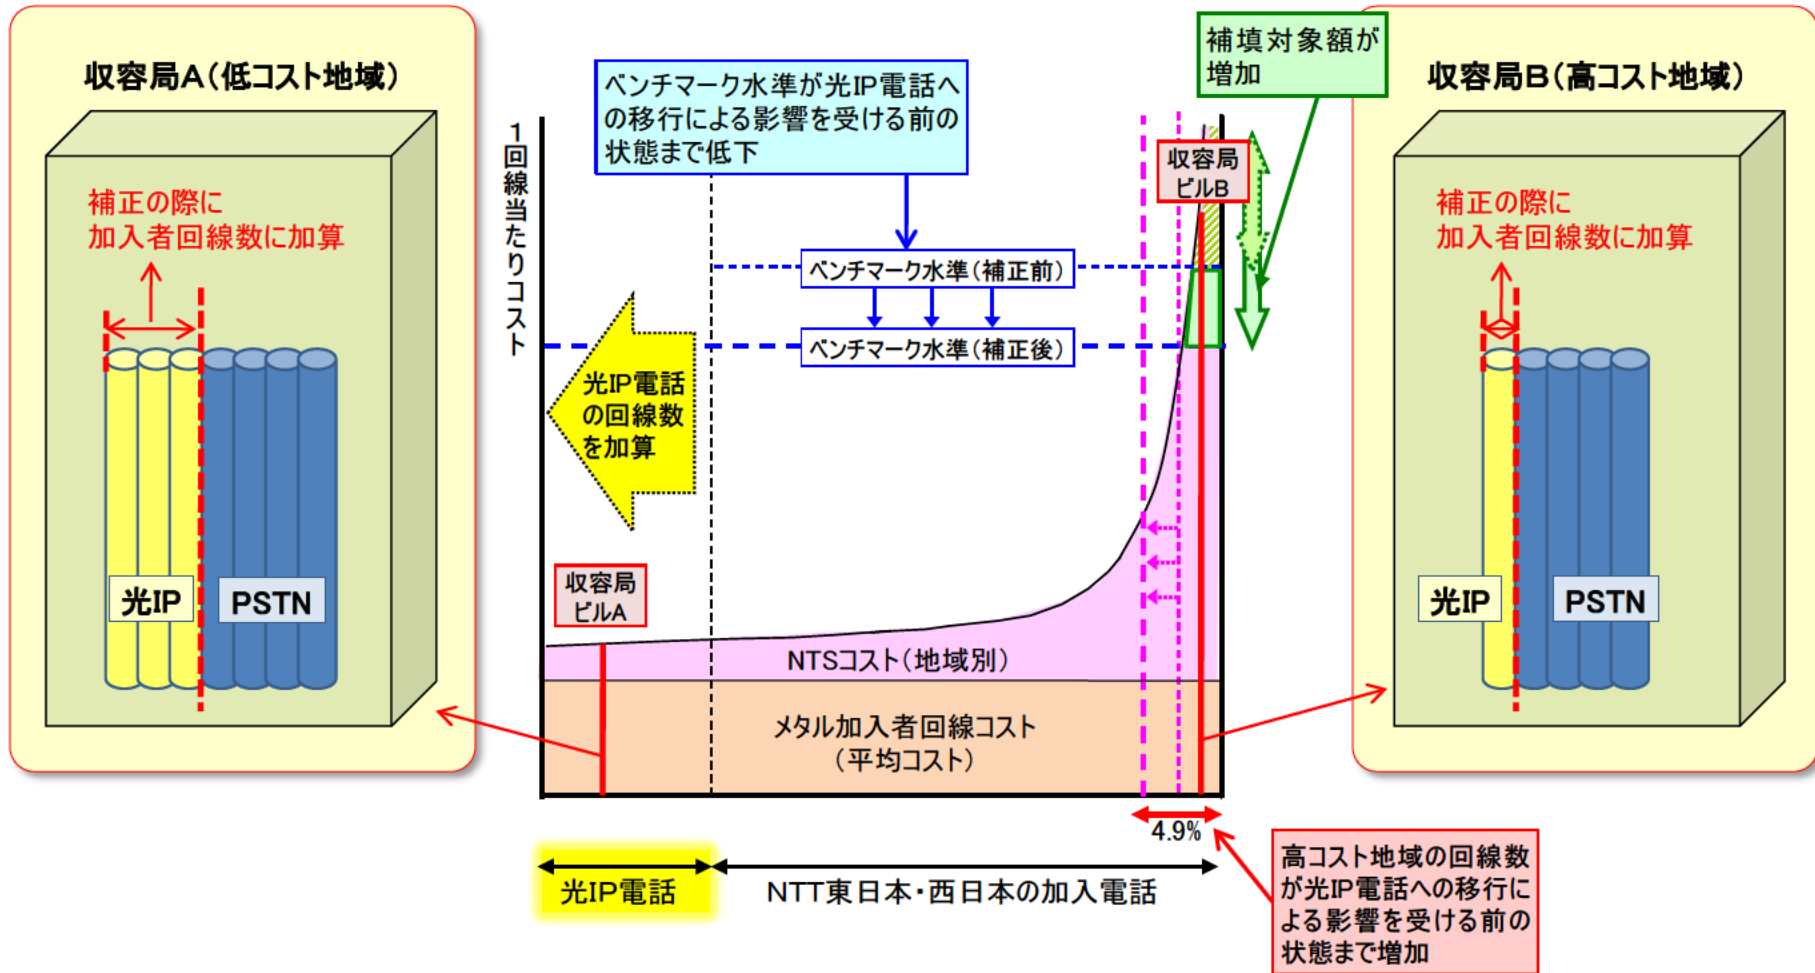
収容局A（低コスト地域）

補正の際に
加入者回線数に加算

光IP

PSTN

ベンチマーク水準が光IP電話への移行による影響を受ける前の状態まで低下

1回線当たりコスト

ベンチマーク水準（補正前）

ベンチマーク水準（補正後）

光IP電話の回線数を加算

収容局ビルA

NTSコスト（地域別）

メタル加入者回線コスト（平均コスト）

補填対象額が増加

収容局ビルB

4.9%

光IP電話

NTT東日本・西日本の加入電話

高コスト地域の回線数が光IP電話への移行による影響を受ける前の状態まで増加

収容局B（高コスト地域）

補正の際に
加入者回線数に加算

光IP

PSTN